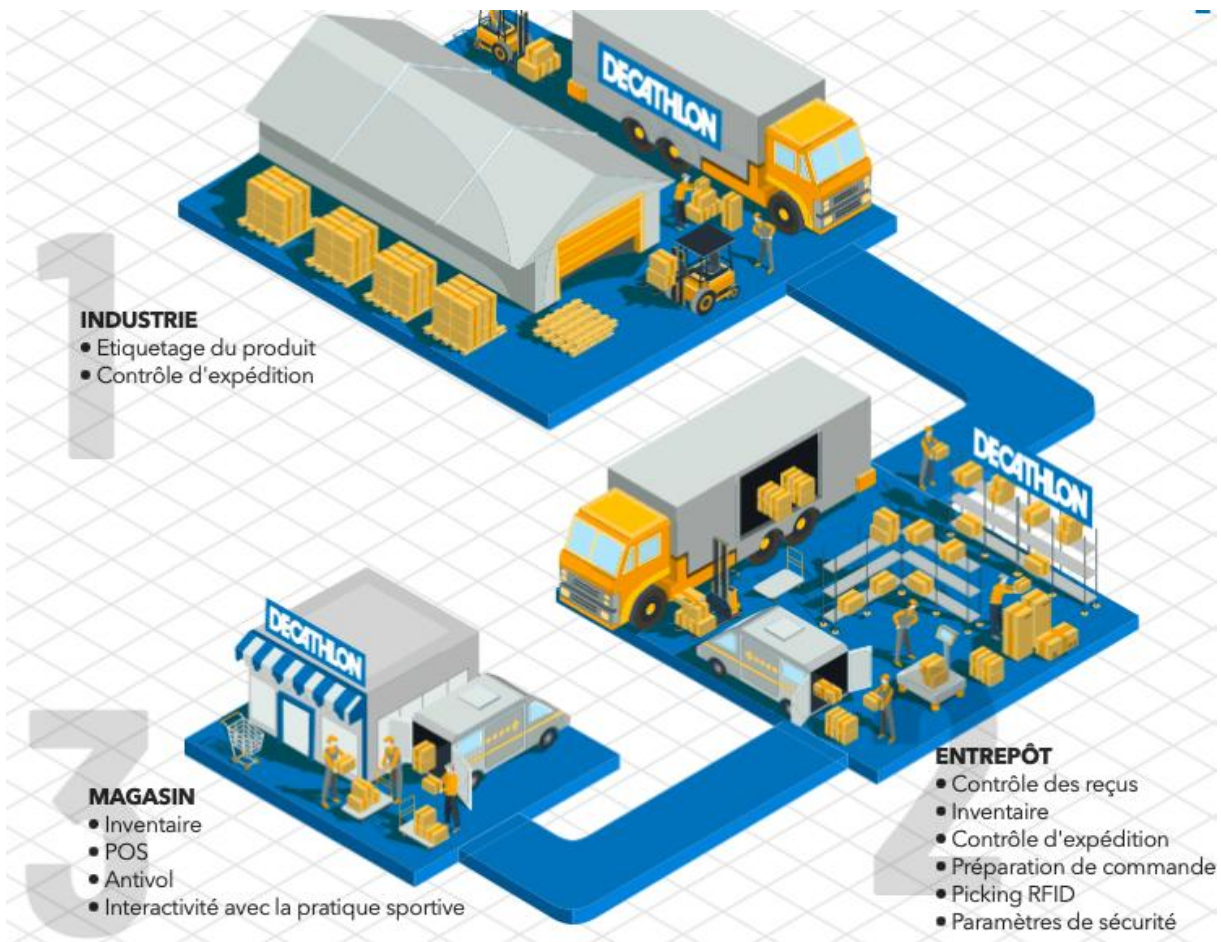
DECATHLON

1

INDUSTRIE
• Etiquetage du produit
• Contrôle d'expédition

DECATHLON

DECATHLON

3

MAGASIN
• Inventaire
• POS
• Antivol
• Interactivité avec la pratique sportive

2

ENTREPÔT
• Contrôle des reçus
• Inventaire
• Contrôle d'expédition
• Préparation de commande
• Picking RFID
• Paramètres de sécurité